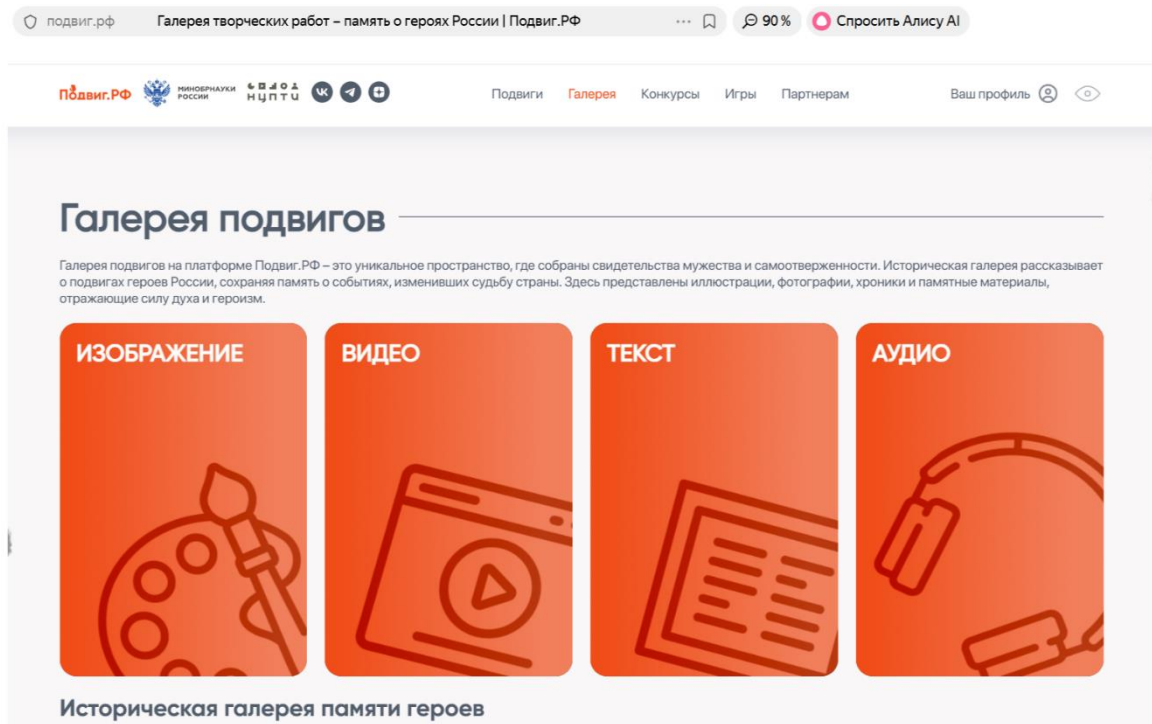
подвиг.рф Галерея творческих работ – память о героях России | Подвиг.РФ ⋯ 90 % Спросить Алису AI

Подвиг.РФ МИНОБРНАУКИ РОССИИ НЦПТИ

Подвиги Галерея Конкурсы Игры Партнерам Ваш профиль

Галерея подвигов

Галерея подвигов на платформе Подвиг.РФ – это уникальное пространство, где собраны свидетельства мужества и самоотверженности. Историческая галерея рассказывает о подвигах героев России, сохраняя память о событиях, изменивших судьбу страны. Здесь представлены иллюстрации, фотографии, хроники и памятные материалы, отражающие силу духа и героизм.

ИЗОБРАЖЕНИЕ

ВИДЕО

ТЕКСТ

АУДИО

Историческая галерея памяти героев